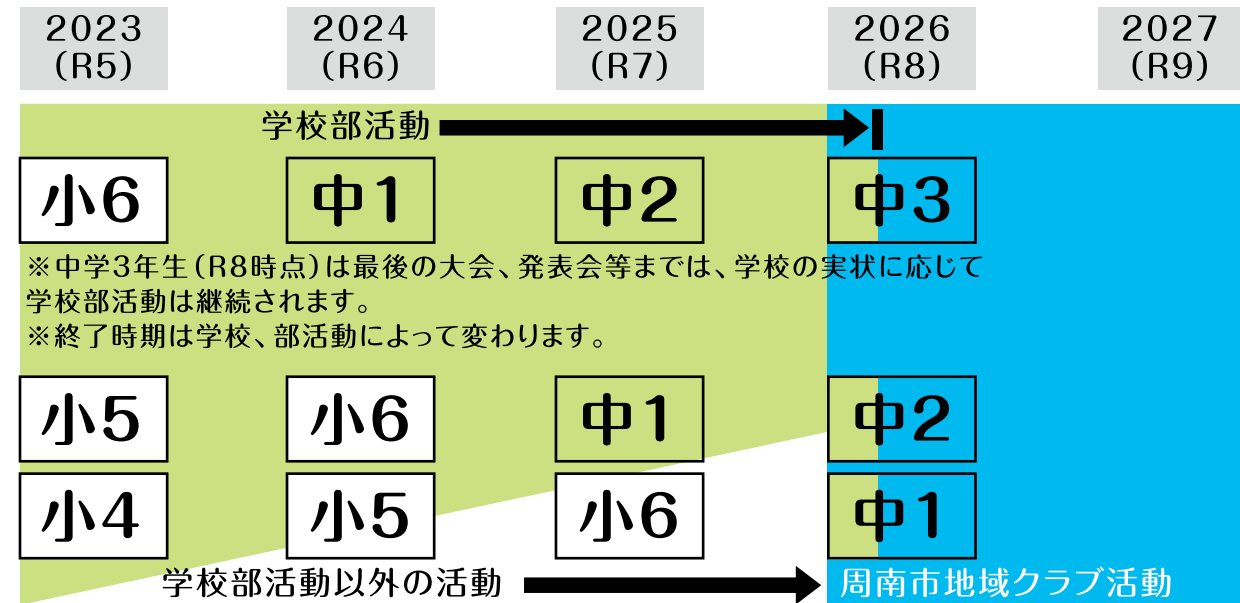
2023
(R5)

2024
(R6)

2025
(R7)

2026
(R8)

2027
(R9)

学校部活動

小6

中1

中2

中3

※中学3年生(R8時点)は最後の大会、発表会等までは、学校の実状に応じて学校部活動は継続されます。
※終了時期は学校、部活動によって変わります。

小5

小6

中1

中2

小4

小5

小6

中1

学校部活動以外の活動

周南市地域クラブ活動